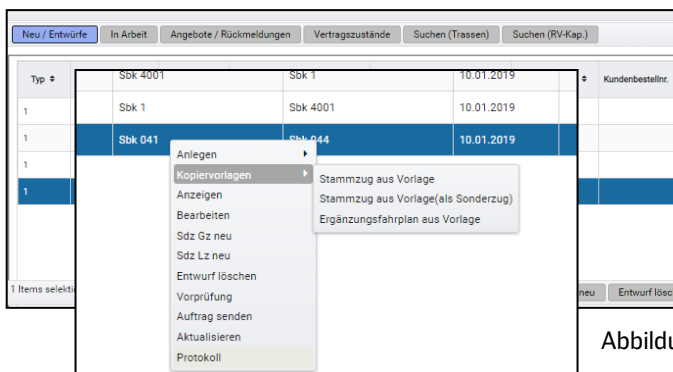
Neu / Entwürfe | In Arbeit | Angebote / Rückmeldungen | Vertragszustände | Suchen (Trassen) | Suchen (RV-Kap.)

Typ ≑

1

1

1

1

Sbk 4001 | Sbk 1 | 10.01.2019

Sbk 1 | Sbk 4001 | 10.01.2019

Sbk 041 | Sbk 044 | 10.01.2019

≑ Kundenbestellnr.

Anlegen
Kopiervorlagen
Anzeigen
Bearbeiten
Sdz Gz neu
Sdz Lz neu
Entwurf löschen
Vorprüfung
Auftrag senden
Aktualisieren
Protokoll

Stammzug aus Vorlage
Stammzug aus Vorlage(als Sonderzug)
Ergänzungsfahrplan aus Vorlage

1 Items selekti

neu | Entwurf lösch

Abbildu